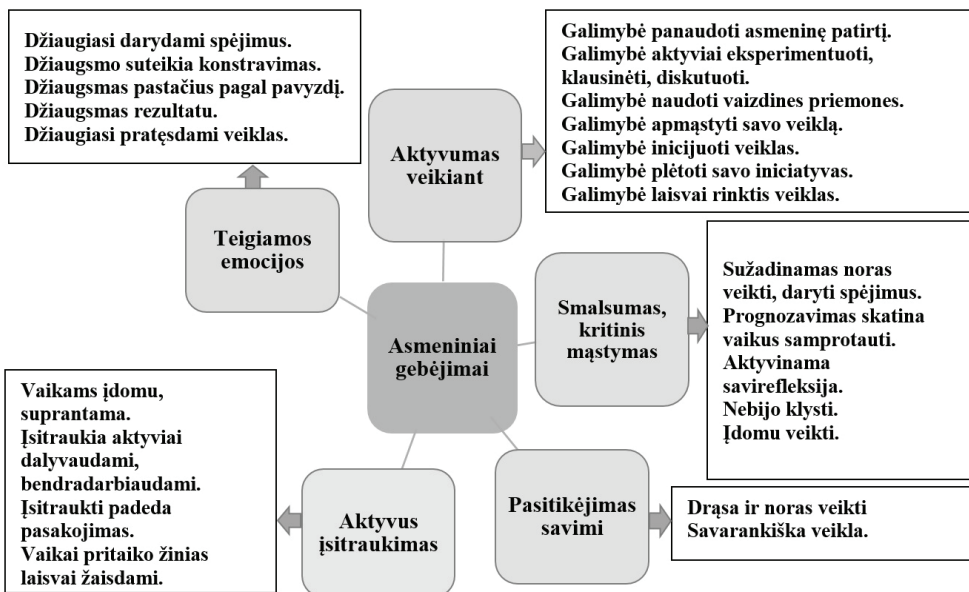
Džiaugiasi darydami spėjimus.
Džiaugsmo suteikia konstravimas.
Džiaugsmas pastačius pagal pavyzdį.
Džiaugsmas rezultatu.
Džiaugiasi pratęsdami veiklas.

Aktyvumas veikiant

Galimybė panaudoti asmeninę patirtį.
Galimybė aktyviai eksperimentuoti, klausinėti, diskutuoti.
Galimybė naudoti vaizdines priemones.
Galimybė apmąstyti savo veiklą.
Galimybė inicijuoti veiklas.
Galimybė plėtoti savo iniciatyvas.
Galimybė laisvai rinktis veiklas.

Teigiamos emocijos

Asmeniniai gebėjimai

Smalsumas, kritinis mąstymas

Sužadinamas noras veikti, daryti spėjimus.
Prognozavimas skatina vaikus samprotauti.
Aktyvinama savirefleksija.
Nebijo klysti.
Įdomu veikti.

Vaikams įdomu, suprantama.
Įsitraukia aktyviai dalyvaudami, bendradarbiaudami.
Įsitraukti padeda pasakojimas.
Vaikai pritaiko žinias laisvai žaisdami.

Aktyvus įsitraukimas

Pasitikėjimas savimi

Drąsa ir noras veikti
Savarankiška veikla.